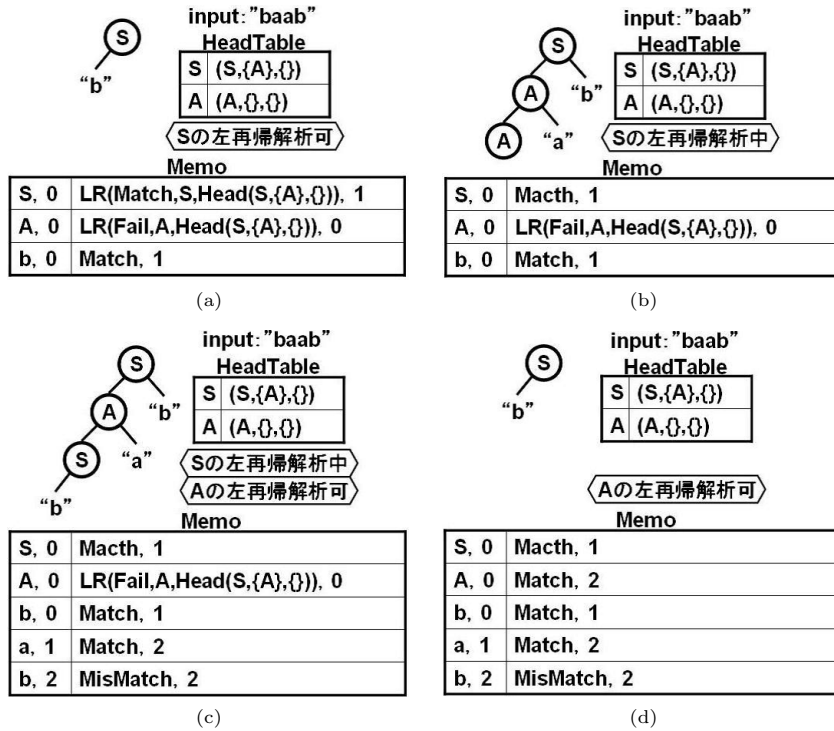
S
"b"

input:"baab"
HeadTable

| S | (S,{A},{}) |
|---|---|
| A | (A,{},{}) |

Sの左再帰解析可

Memo

| S, 0 | LR(Match,S,Head(S,{A},{})), 1 |
|---|---|
| A, 0 | LR(Fail,A,Head(S,{A},{})), 0 |
| b, 0 | Match, 1 |

(a)

S
A
"b"
A
"a"

input:"baab"
HeadTable

| S | (S,{A},{}) |
|---|---|
| A | (A,{},{}) |

Sの左再帰解析中

Memo

| S, 0 | Macth, 1 |
|---|---|
| A, 0 | LR(Fail,A,Head(S,{A},{})), 0 |
| b, 0 | Match, 1 |

(b)

S
A
"b"
S
"a"
"b"

input:"baab"
HeadTable

| S | (S,{A},{}) |
|---|---|
| A | (A,{},{}) |

Sの左再帰解析中
Aの左再帰解析可

Memo

| S, 0 | Macth, 1 |
|---|---|
| A, 0 | LR(Fail,A,Head(S,{A},{})), 0 |
| b, 0 | Match, 1 |
| a, 1 | Match, 2 |
| b, 2 | MisMatch, 2 |

(c)

S
"b"

input:"baab"
HeadTable

| S | (S,{A},{}) |
|---|---|
| A | (A,{},{}) |

Aの左再帰解析可

Memo

| S, 0 | Macth, 1 |
|---|---|
| A, 0 | Match, 2 |
| b, 0 | Match, 1 |
| a, 1 | Match, 2 |
| b, 2 | MisMatch, 2 |

(d)